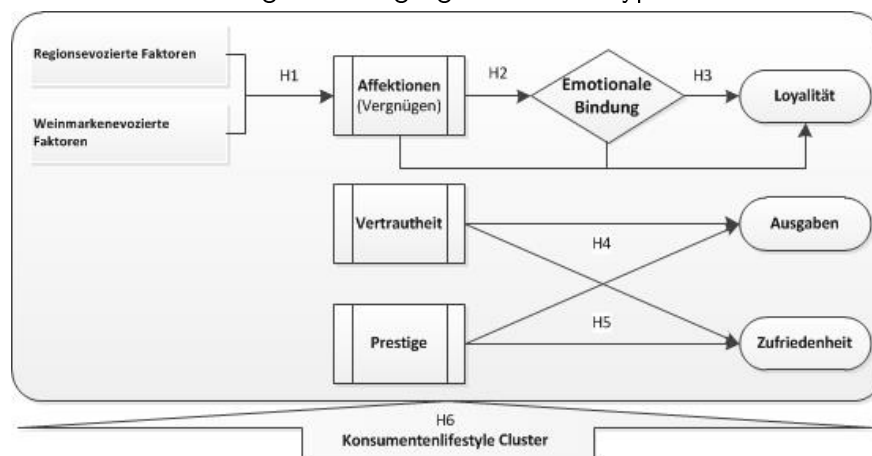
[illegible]

Regionsevozierte Faktoren

Weinmarkenevozierte Faktoren

H1

Affektionen (Vergnügen)

H2

Emotionale Bindung

H3

Loyalität

Vertrautheit

Ausgaben

H4

Prestige

H5

Zufriedenheit

H6

Konsumentenlifestyle Cluster